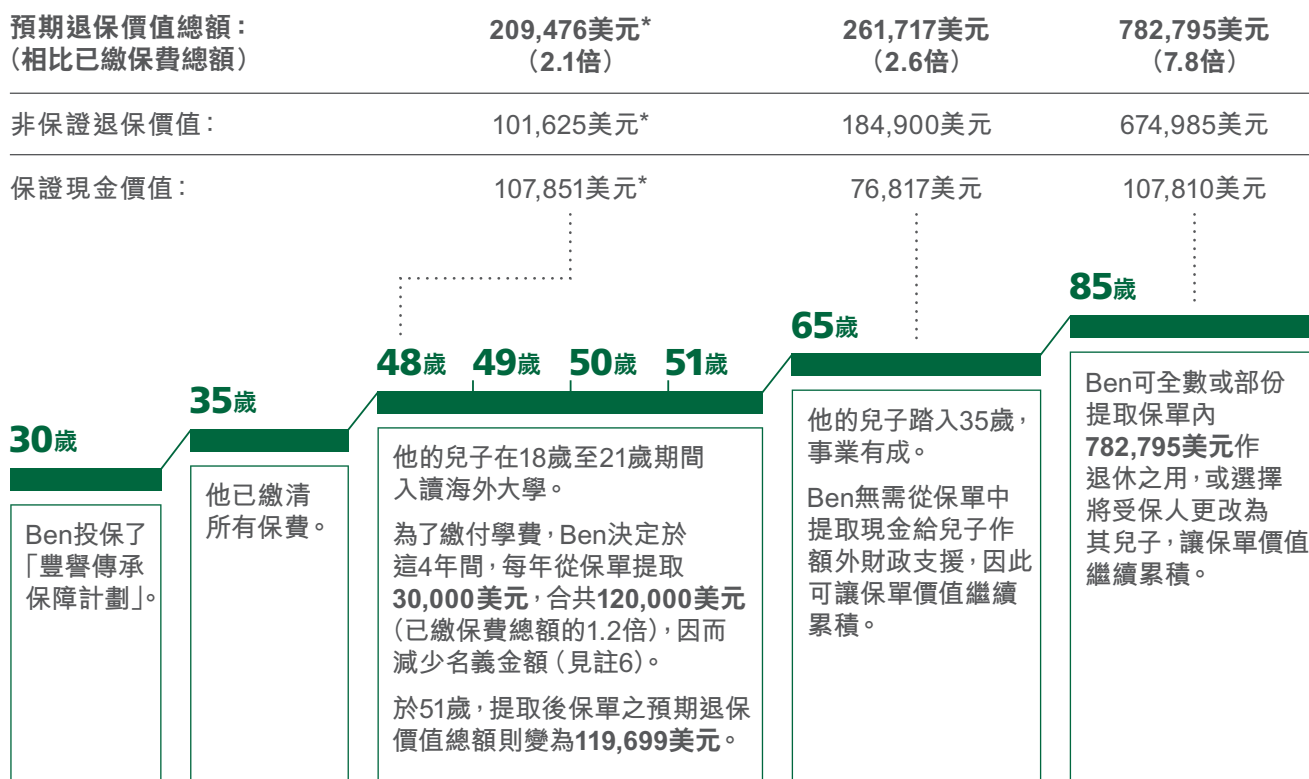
| 預期退保價值總額：（相比已繳保費總額） | 209,476美元*（2.1倍） | 261,717美元（2.6倍） | 782,795美元（7.8倍） |
|---|---|---|---|
| 非保證退保價值： | 101,625美元* | 184,900美元 | 674,985美元 |
| 保證現金價值： | 107,851美元* | 76,817美元 | 107,810美元 |

30歲

Ben投保了「豐譽傳承保障計劃」。

35歲

他已繳清所有保費。

48歲 49歲 50歲 51歲

他的兒子在18歲至21歲期間入讀海外大學。

為了繳付學費，Ben決定於這4年間，每年從保單提取30,000美元，合共120,000美元（已繳保費總額的1.2倍），因而減少名義金額（見註6）。

於51歲，提取後保單之預期退保價值總額則變為119,699美元。

65歲

他的兒子踏入35歲，事業有成。

Ben無需從保單中提取現金給兒子作額外財政支援，因此可讓保單價值繼續累積。

85歲

Ben可全數或部份提取保單內782,795美元作退休之用，或選擇將受保人更改為其兒子，讓保單價值繼續累積。